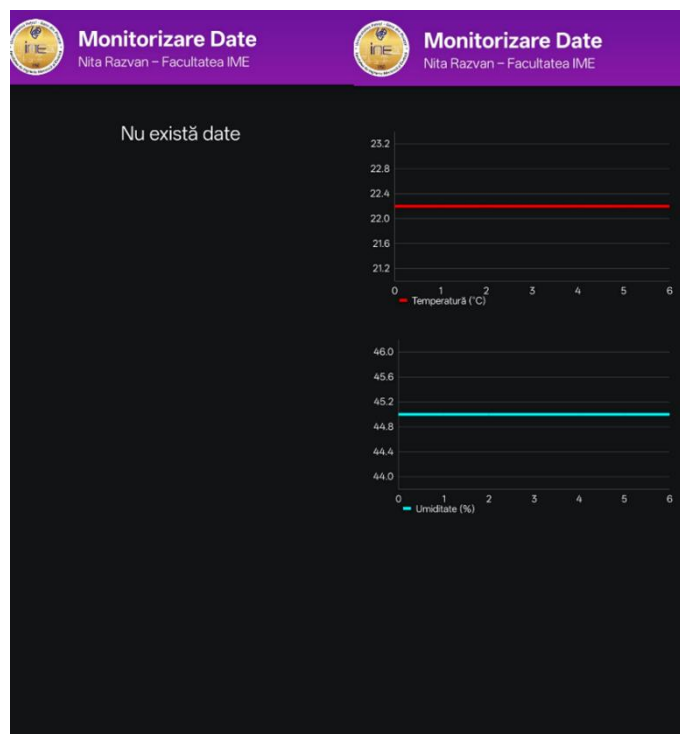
IME
Monitorizare Date
Nita Razvan – Facultatea IME

Nu există date

IME
Monitorizare Date
Nita Razvan – Facultatea IME

23.2
22.8
22.4
22.0
21.6
21.2
0 1 2 3 4 5 6
Temperatură (°C)

46.0
45.6
45.2
44.8
44.4
44.0
0 1 2 3 4 5 6
Umiditate (%)